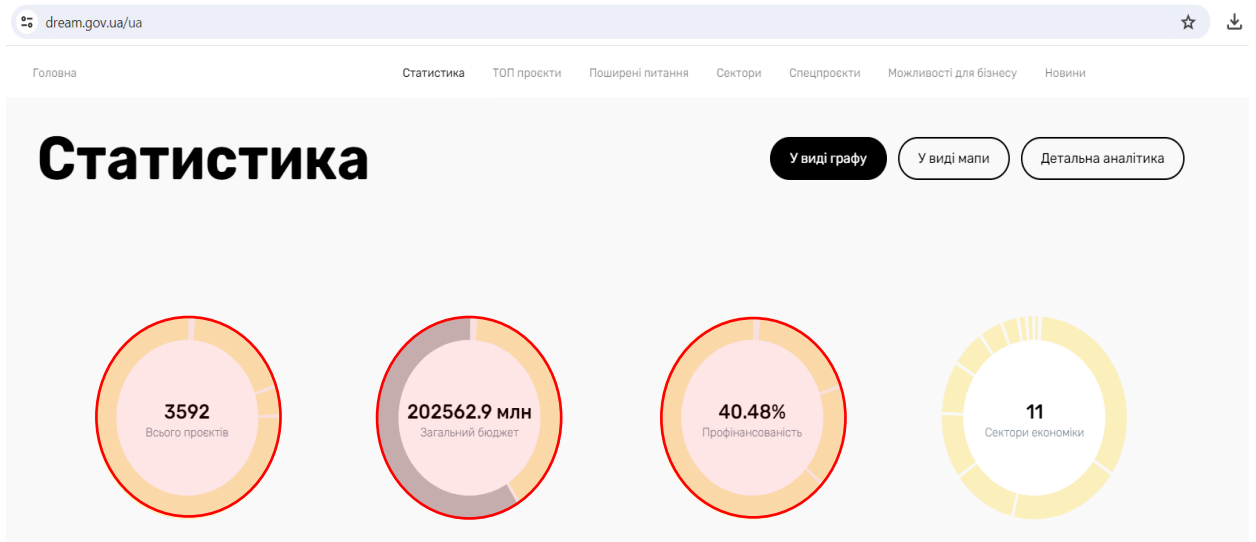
dream.gov.ua/ua

Головна

Статистика ТОП проєкти Поширені питання Сектори Спецпроєкти Можливості для бізнесу Новини

Статистика

У виді графу У виді мапи Детальна аналітика

3592
Всього проєктів

202562.9 млн
Загальний бюджет

40.48%
Профінансованість

11
Сектори економіки